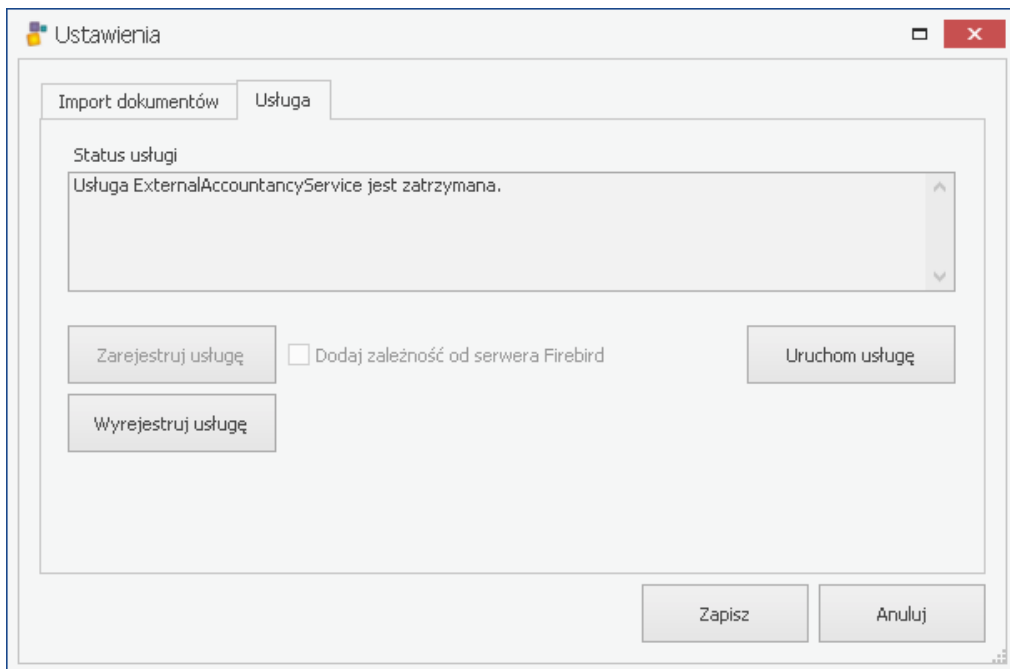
Ustawienia

Import dokumentów | Usługa

Status usługi

Usługa ExternalAccountancyService jest zatrzymana.

Zarejestruj usługę

Dodaj zależność od serwera Firebird

Uruchom usługę

Wyrejestruj usługę

Zapisz

Anuluj